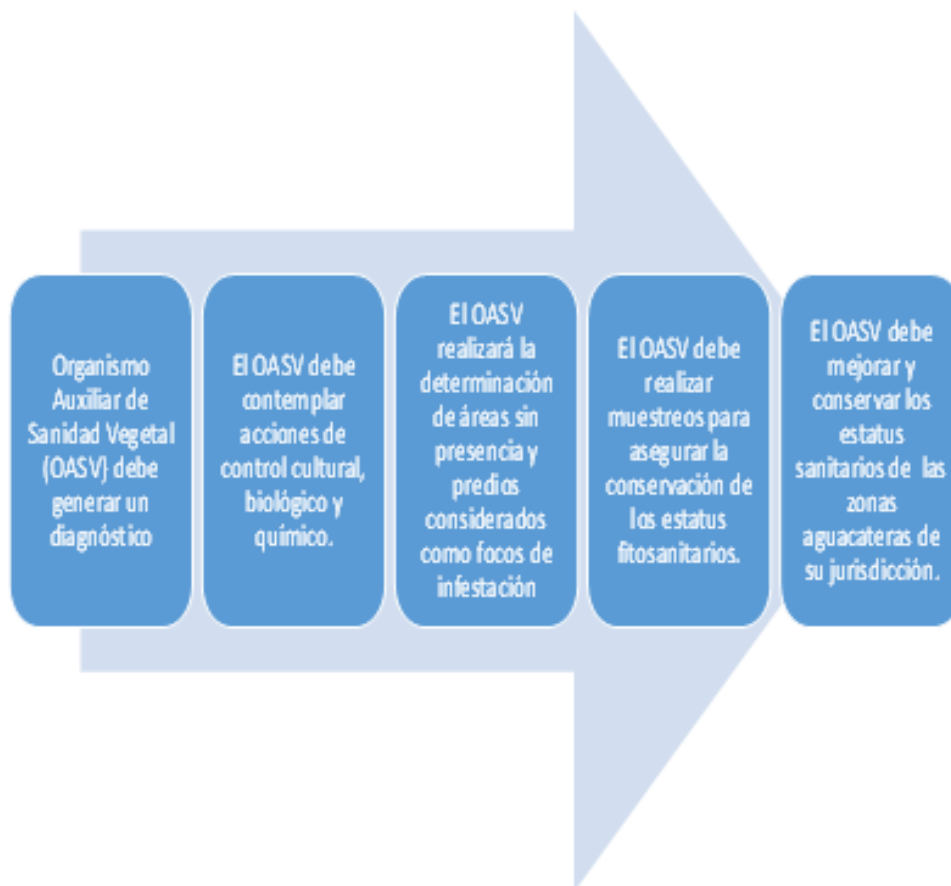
Organismo Auxiliar de Sanidad Vegetal (OASV) debe generar un diagnóstico

El OASV debe contemplar acciones de control cultural, biológico y químico.

El OASV realizará la determinación de áreas sin presencia y predios considerados como focos de infestación

El OASV debe realizar muestreos para asegurar la conservación de los estatus fitosanitarios.

El OASV debe mejorar y conservar los estatus sanitarios de las zonas aguacateras de su jurisdicción.